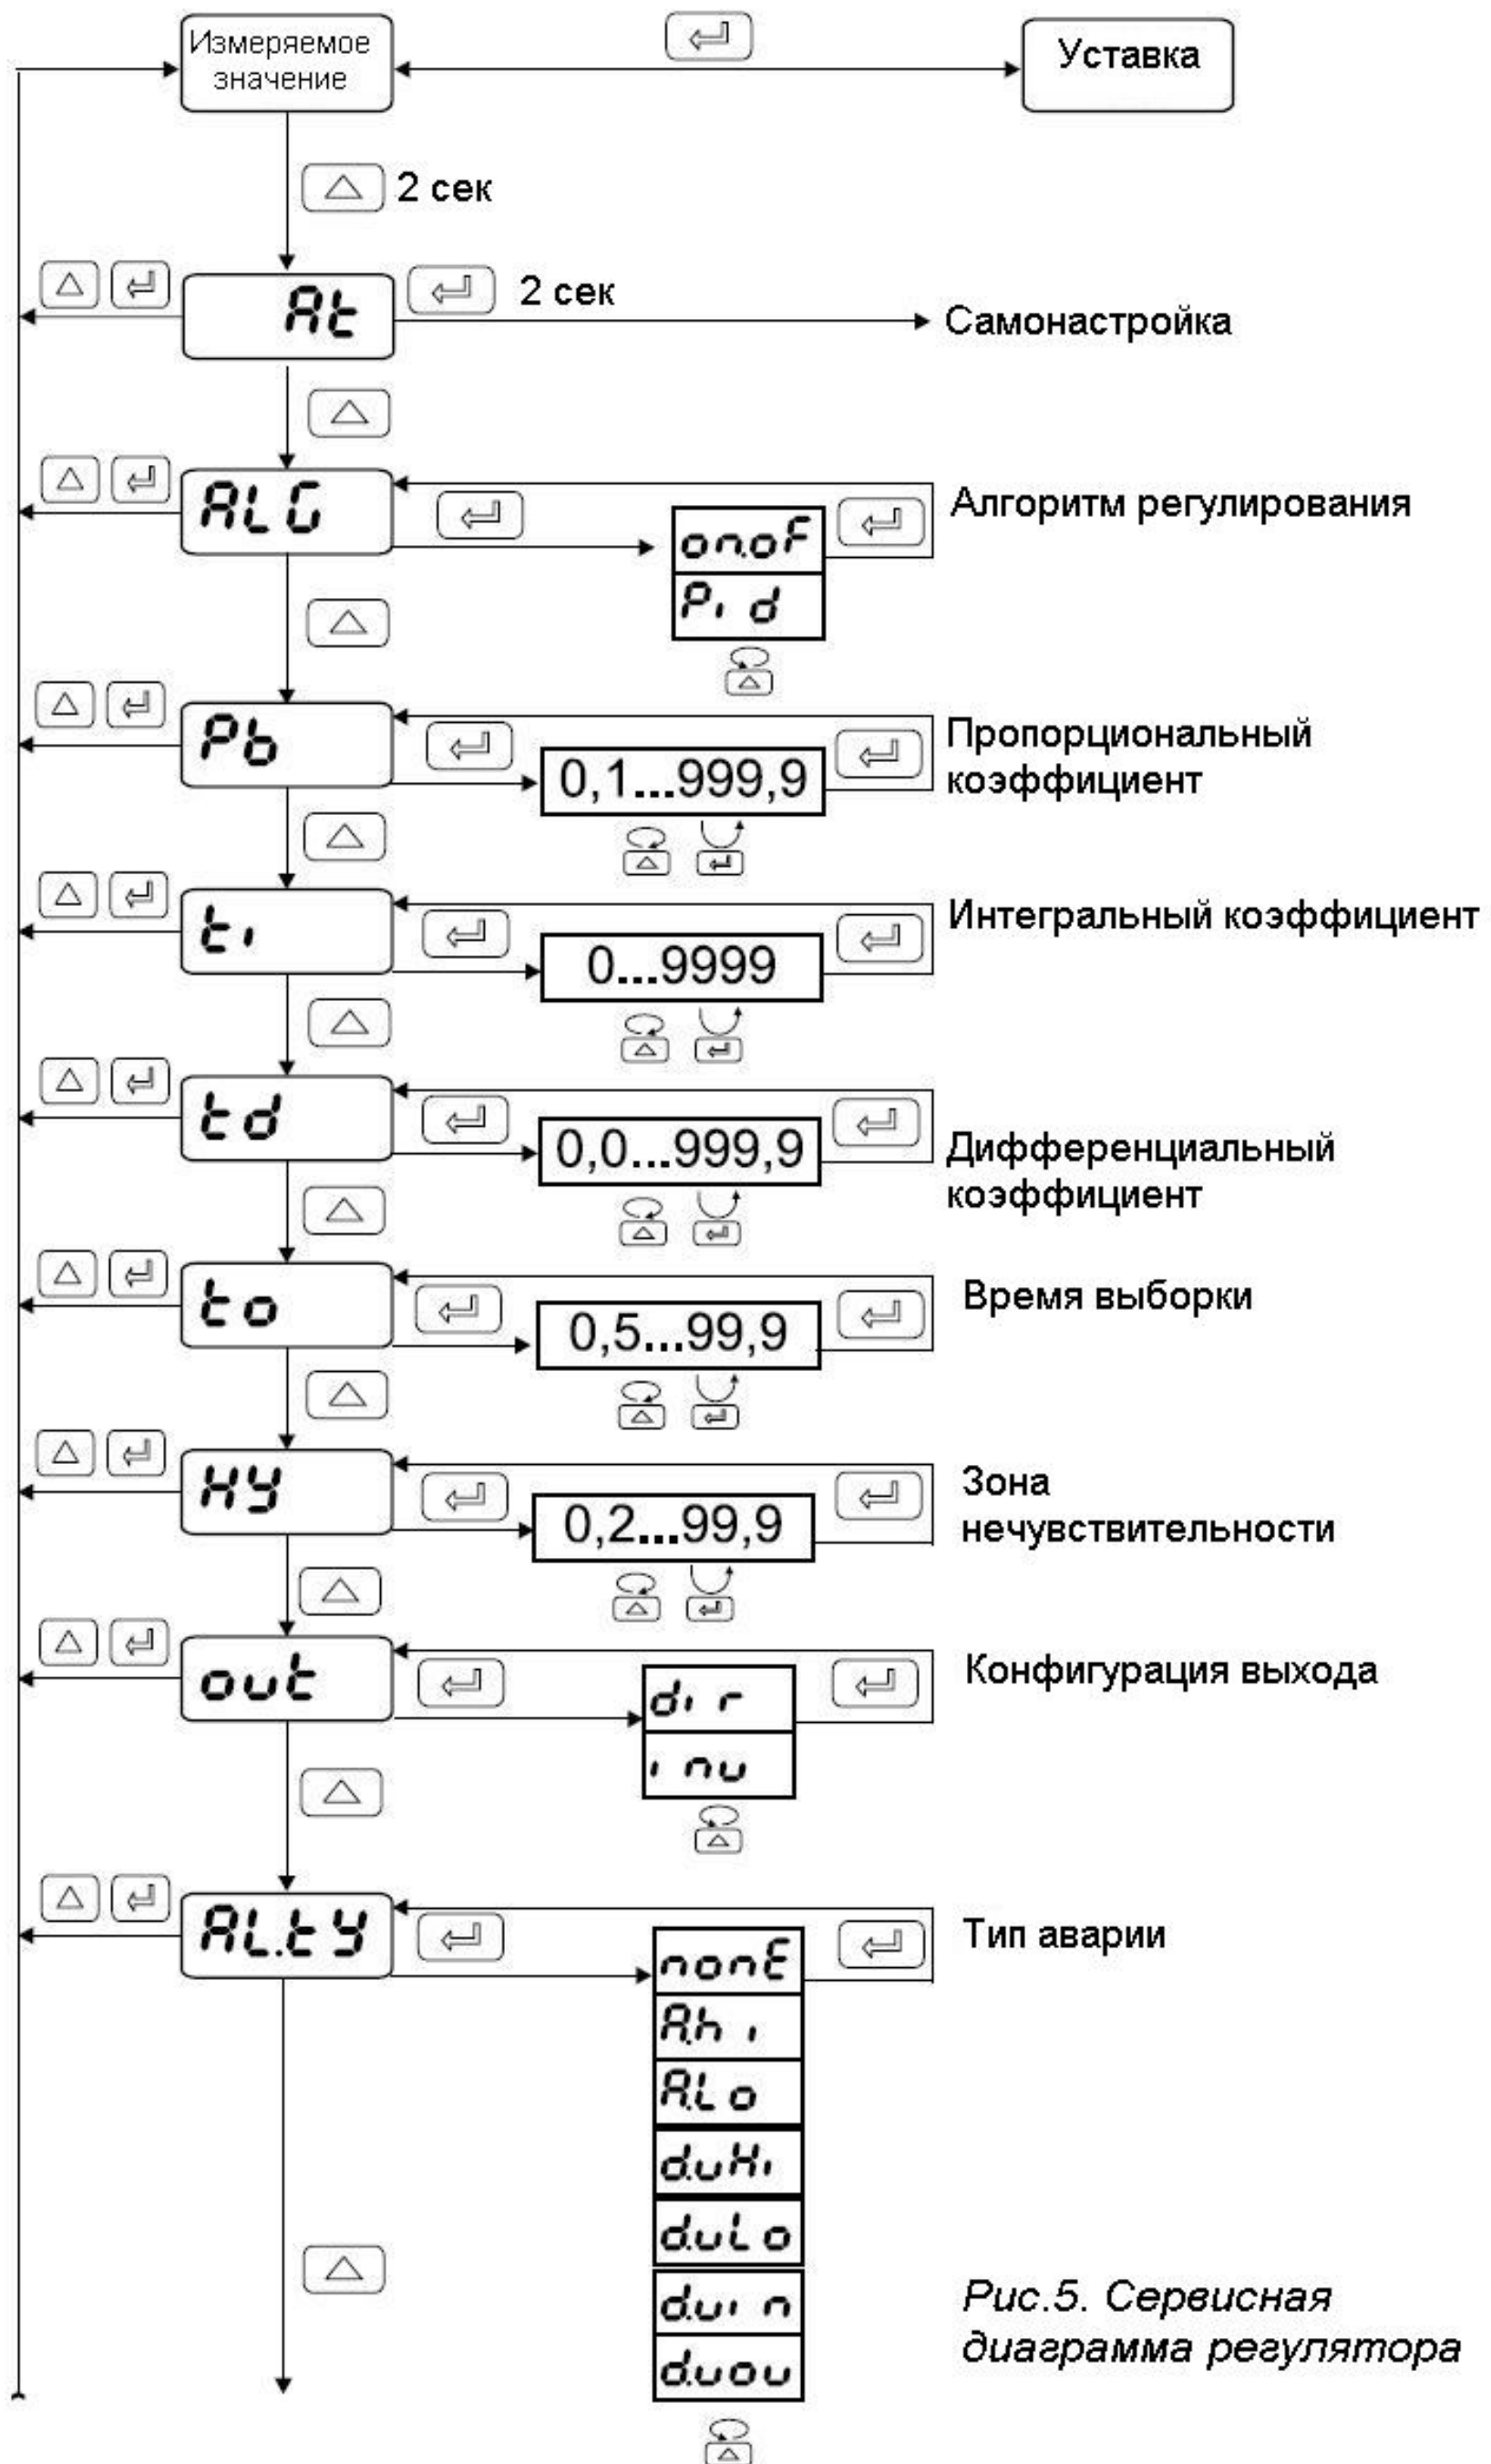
Измеряемое значение

Уставка

2 сек

At

2 сек

Самонастройка

ALG

Алгоритм регулирования

on.oF

Pi d

Pb

Пропорциональный коэффициент

0,1...999,9

ti

Интегральный коэффициент

0...9999

td

0,0...999,9

Дифференциальный коэффициент

to

Время выборки

0,5...99,9

HY

Зона нечувствительности

0,2...99,9

out

Конфигурация выхода

dir

inu

AL.tY

Тип аварии

nonE

Ahi

ALo

duHi

duLo

duin

duou

Рис.5. Сервисная диаграмма регулятора